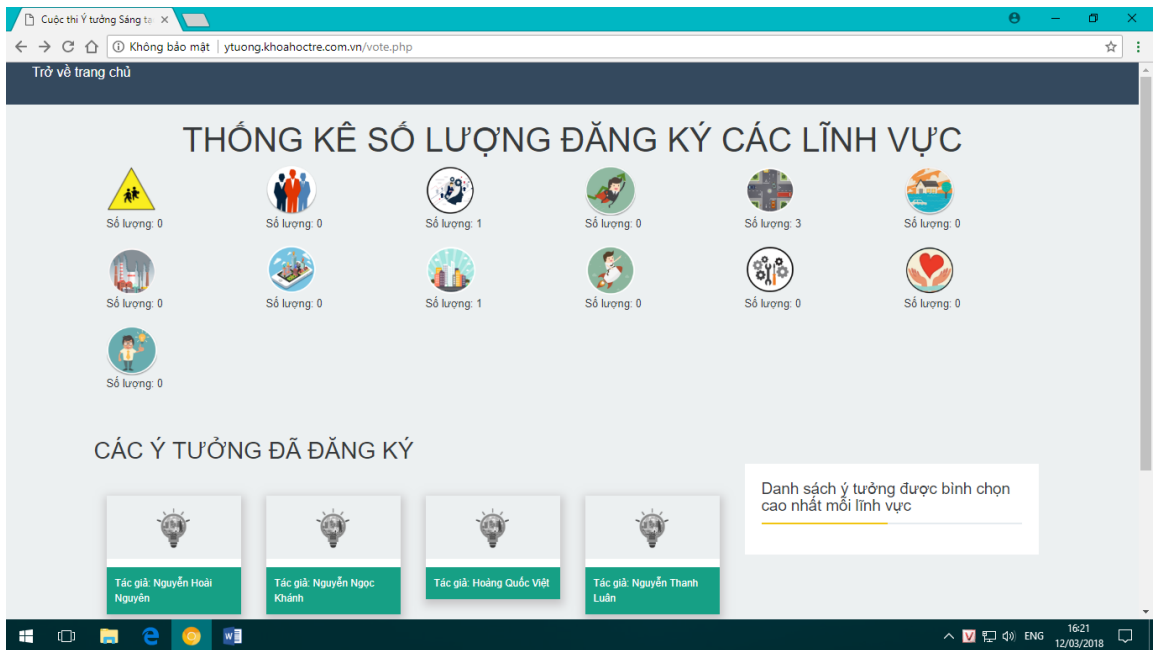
Cuộc thi Ý tưởng Sáng tạ ×

Không bảo mật | ytuong.khoahoctre.com.vn/vote.php

Trở về trang chủ

THỐNG KÊ SỐ LƯỢNG ĐĂNG KÝ CÁC LĨNH VỰC

Số lượng: 0
Số lượng: 0
Số lượng: 1
Số lượng: 0
Số lượng: 3
Số lượng: 0
Số lượng: 0
Số lượng: 0
Số lượng: 1
Số lượng: 0
Số lượng: 0
Số lượng: 0
Số lượng: 0

CÁC Ý TƯỞNG ĐÃ ĐĂNG KÝ

Tác giả: Nguyễn Hoài Nguyên

Tác giả: Nguyễn Ngọc Khánh

Tác giả: Hoàng Quốc Việt

Tác giả: Nguyễn Thanh Luân

Danh sách ý tưởng được bình chọn cao nhất mỗi lĩnh vực

ENG 16:21 12/03/2018